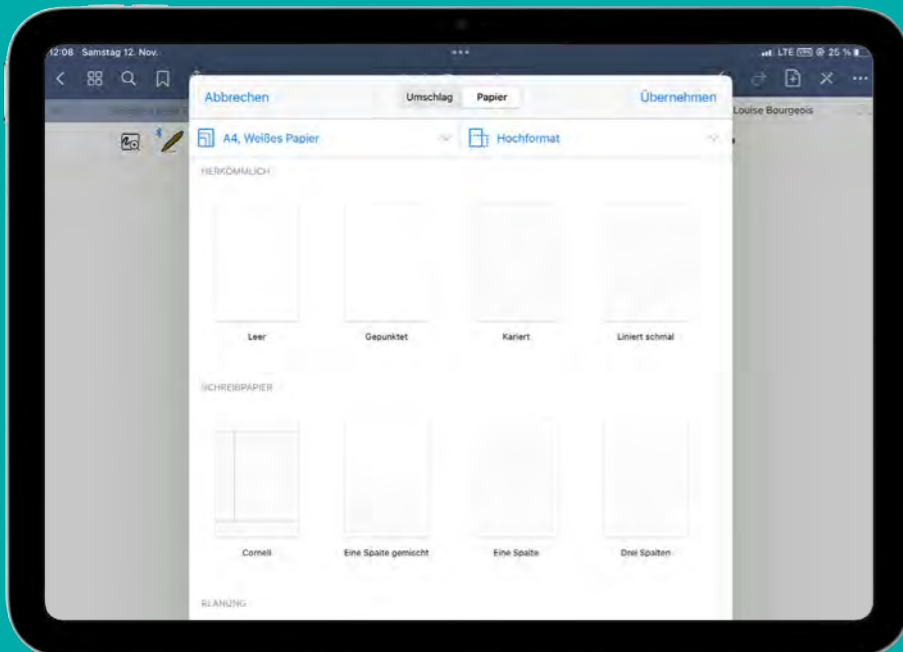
12:08 Samstag 12. Nov.

LTE 25 %

Louise Bourgeois

Abbrechen

Umschlag

Papier

Übernehmen

A4, Weißes Papier

Hochformat

HERKÖMMLICH

Leer

Gepunktet

Kariert

Liniert schmal

SCHREIBPAPIER

Cornell

Eine Spalte gemischt

Eine Spalte

Drei Spalten

PLANUNG